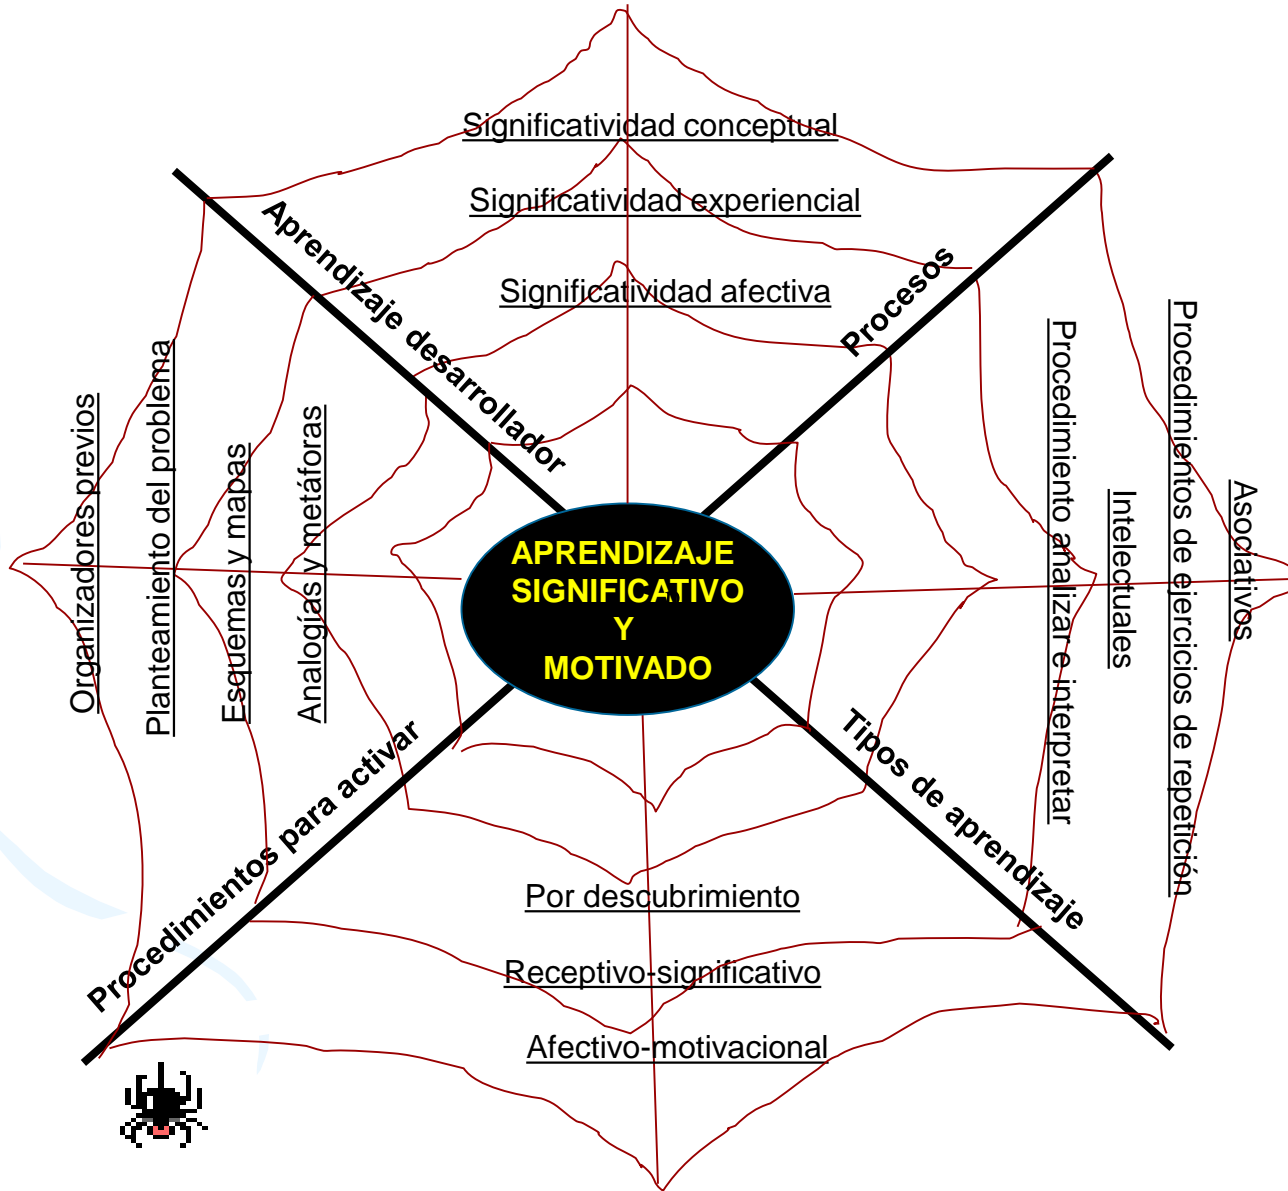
APRENDIZAJE SIGNIFICATIVO Y MOTIVADO

Aprendizaje desarrollador

Significatividad conceptual

Significatividad experiencial

Significatividad afectiva

Procesos

Procedimientos de ejercicios de repetición

Asociativos

Procedimiento analizar e interpretar

Intelectuales

Tipos de aprendizaje

Por descubrimiento

Receptivo-significativo

Afectivo-motivacional

Procedimientos para activar

Organizadores previos

Planteamiento del problema

Esquemas y mapas

Analogías y metáforas